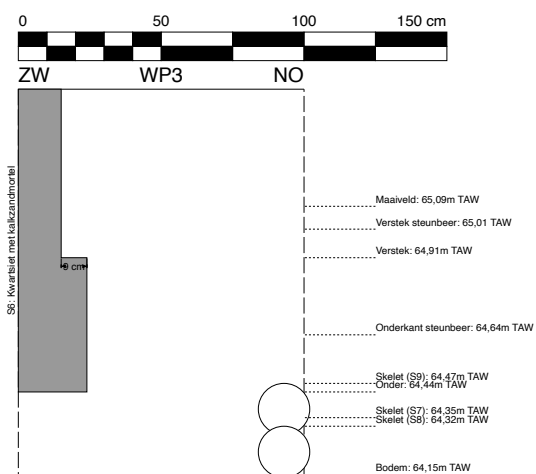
0 50 100 150 cm

ZW WP3 NO

S6: Kwartsiet met kalkzandmortel

9 cm

Maaiveld: 65,09m TAW

Verstek steunbeer: 65,01 TAW

Verstek: 64,91m TAW

Onderkant steunbeer: 64,64m TAW

Skelet (S9): 64,47m TAW
Onder: 64,44m TAW

Skelet (S7): 64,35m TAW
Skelet (S8): 64,32m TAW

Bodem: 64,15m TAW